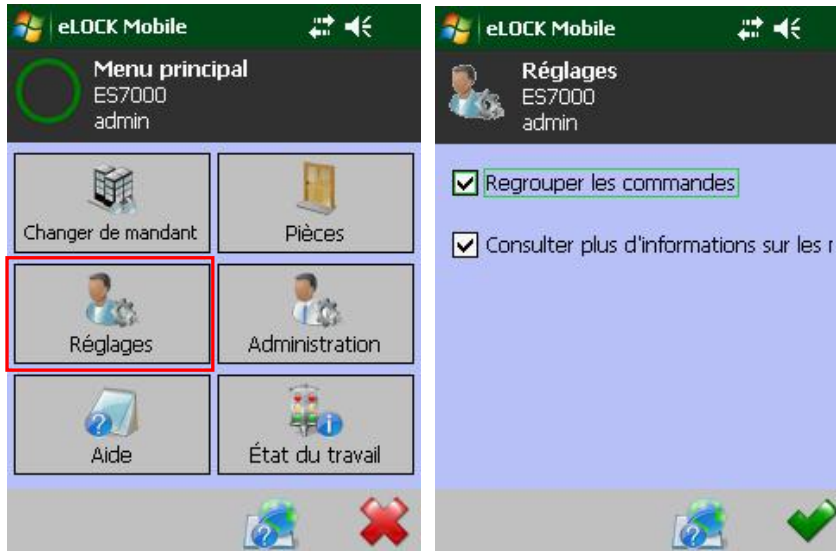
eLOCK Mobile

Menu principal
ES7000
admin

Changer de mandant

Pièces

Réglages

Administration

Aide

État du travail

eLOCK Mobile

Réglages
ES7000
admin

Regrouper les commandes

Consulter plus d'informations sur les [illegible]